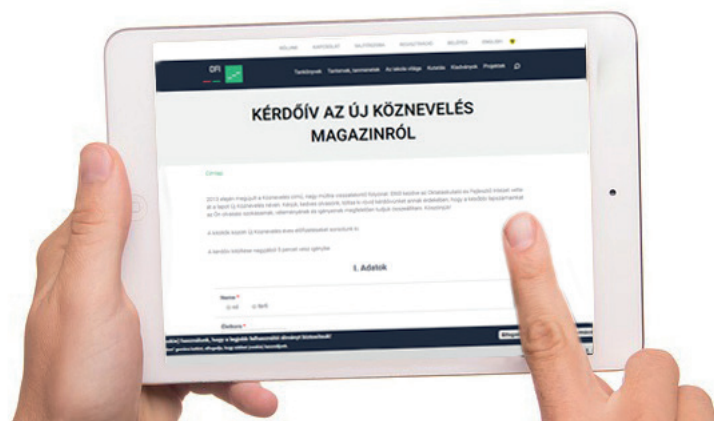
RÓLUNK KAPCSOLAT PÁLYÁZATOK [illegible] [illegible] ENGLISH

OFI

Tankönyvek Tantervek, tanmenetek Az iskola világa Kutatás Kiadványok Projektek

KÉRDŐÍV AZ ÚJ KÖZNEVELÉS MAGAZINRÓL

Címlap

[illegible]

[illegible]

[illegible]

I. Adatok

Neme *
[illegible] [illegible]

Életkora *

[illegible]